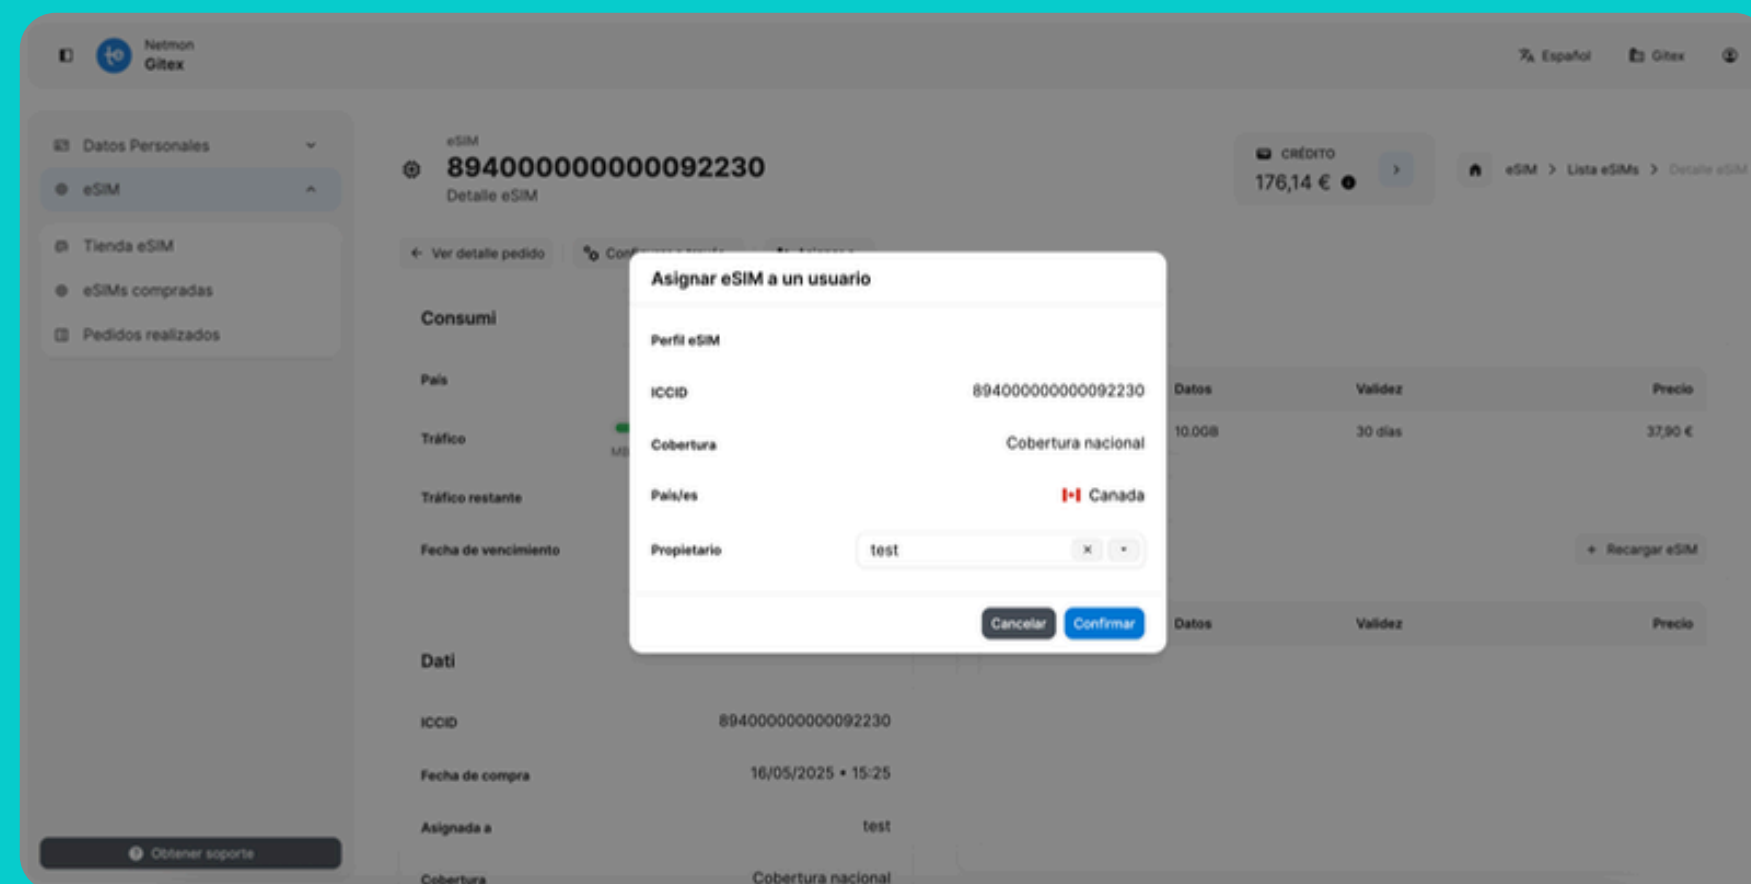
Netmon
Gitex

Español
Gitex

Datos Personales
eSIM
Tienda eSIM
eSIMs compradas
Pedidos realizados

eSIM
894000000000092230
Detalle eSIM

CRÉDITO
176,14 €

eSIM > Lista eSIMs > Detalle eSIM

Ver detalle pedido
Co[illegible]

Consumi
País
Tráfico
MB
Tráfico restante
Fecha de vencimiento

| Datos | Validez | Precio |
|---|---|---|
| 10.0GB | 30 días | 37,90 € |

Recargar eSIM

| Datos | Validez | Precio |
|---|---|---|

Asignar eSIM a un usuario

Perfil eSIM
ICCID 894000000000092230
Cobertura Cobertura nacional
País/es Canada
Propietario test

Cancelar
Confirmar

Dati
ICCID 894000000000092230
Fecha de compra 16/05/2025 • 15:25
Asignada a test
Cobertura Cobertura nacional

Obtener soporte